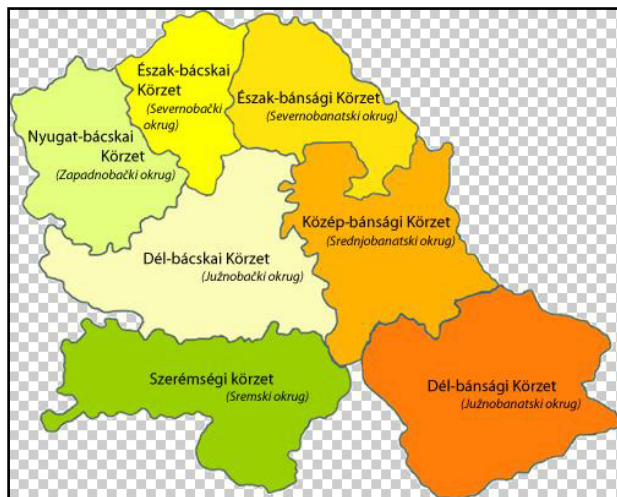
Észak-bácskai Körzet
(Severnobački okrug)

Észak-bánsági Körzet
(Severnobanatski okrug)

Nyugat-bácskai Körzet
(Zapadnobački okrug)

Közép-bánsági Körzet
(Srednjobanatski okrug)

Dél-bácskai Körzet
(Južnobački okrug)

Szerémségi körzet
(Sremski okrug)

Dél-bánsági Körzet
(Južnobanatski okrug)